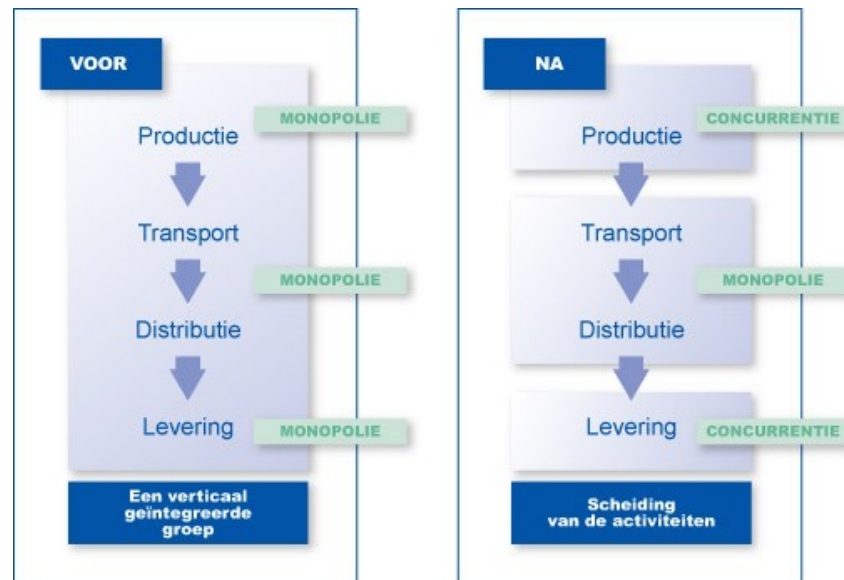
VOOR

MONOPOLIE

Productie

Transport

MONOPOLIE

Distributie

Levering

MONOPOLIE

Een verticaal geïntegreerde groep

NA

CONCURRENTIE

Productie

Transport

MONOPOLIE

Distributie

Levering

CONCURRENTIE

Scheiding van de activiteiten